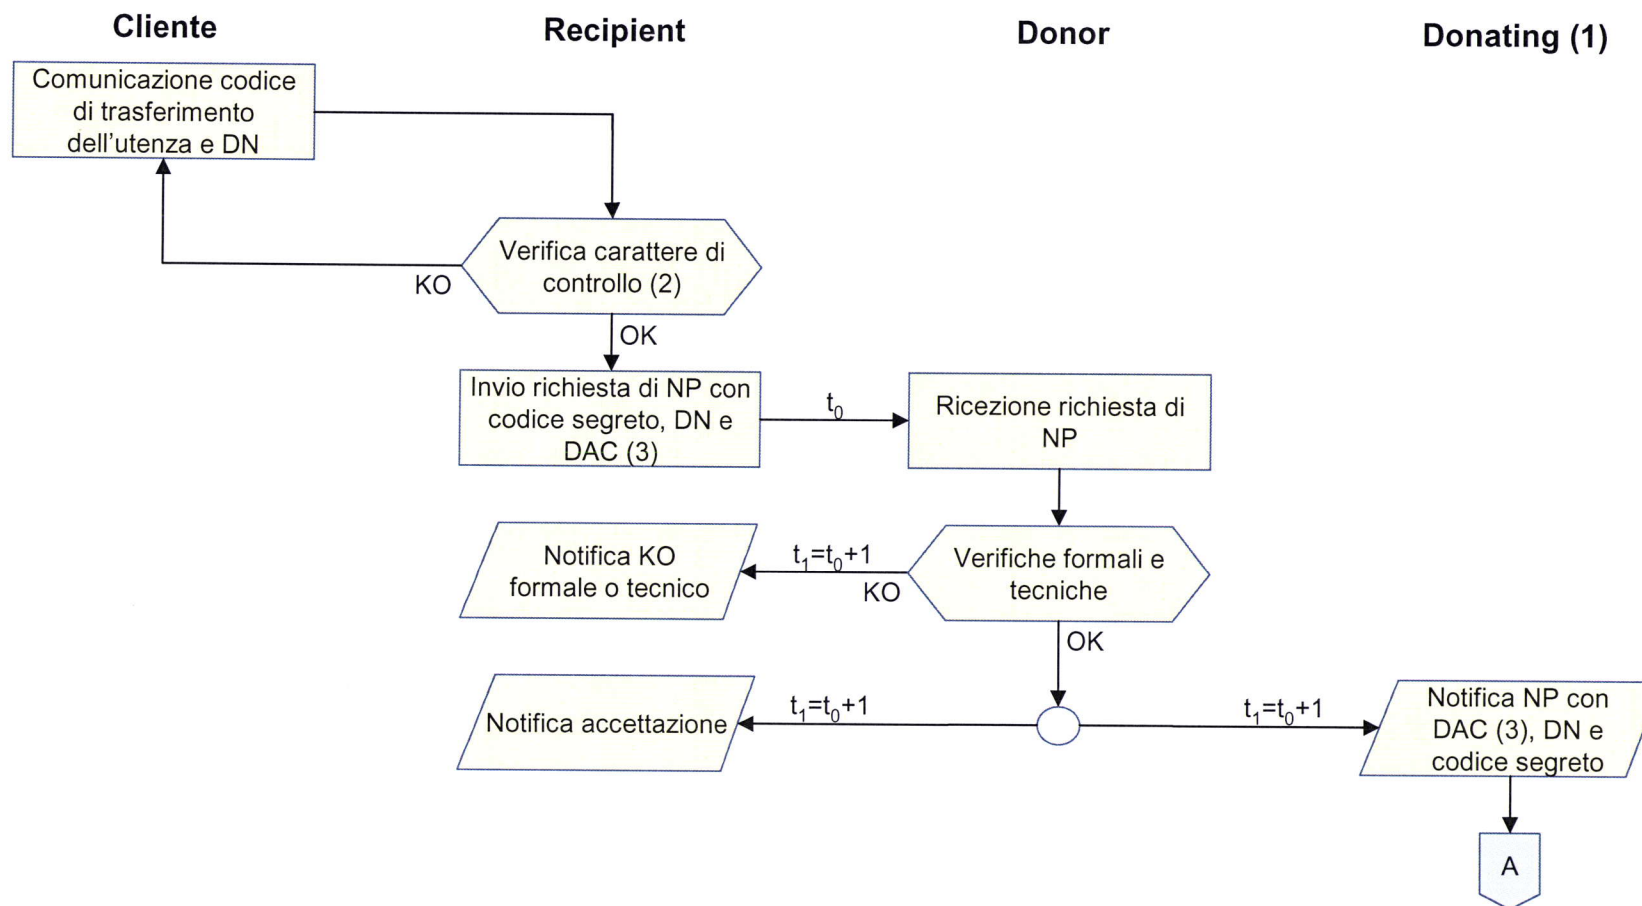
Cliente

Recipient

Donor

Donating (1)

Comunicazione codice di trasferimento dell'utenza e DN

Verifica carattere di controllo (2)

KO

OK

Invio richiesta di NP con codice segreto, DN e DAC (3)

$t_0$

Ricezione richiesta di NP

Notifica KO formale o tecnico

$t_1=t_0+1$

KO

Verifiche formali e tecniche

OK

Notifica accettazione

$t_1=t_0+1$

$t_1=t_0+1$

Notifica NP con DAC (3), DN e codice segreto

A